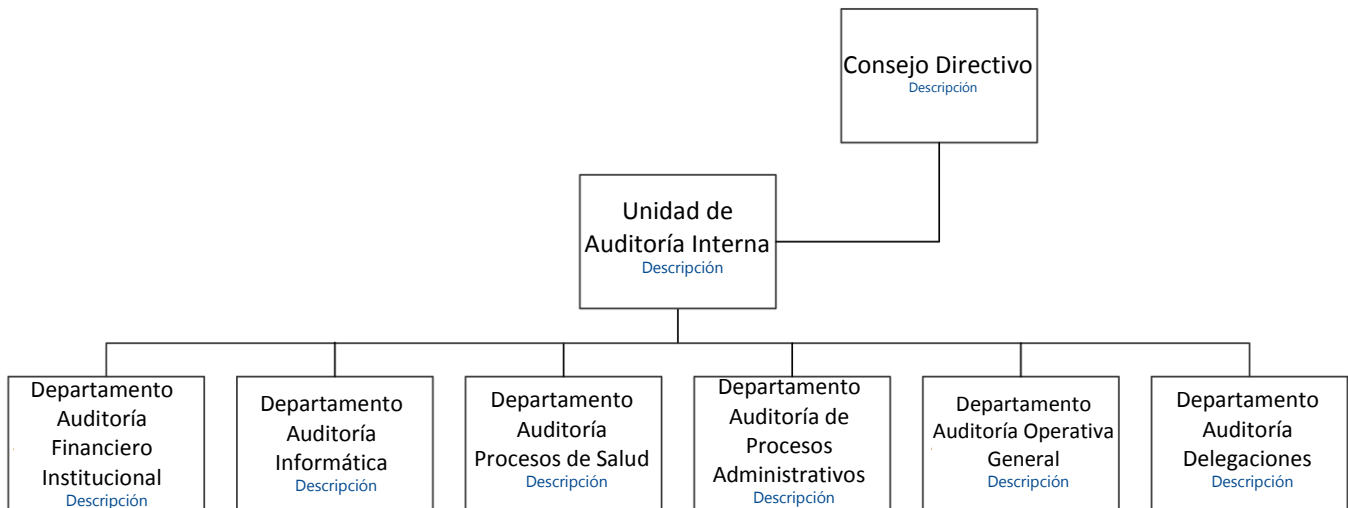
Consejo Directivo
Descripción

Unidad de Auditoría Interna
Descripción

Departamento Auditoría Financiero Institucional
Descripción

Departamento Auditoría Informática
Descripción

Departamento Auditoría Procesos de Salud
Descripción

Departamento Auditoría de Procesos Administrativos
Descripción

Departamento Auditoría Operativa General
Descripción

Departamento Auditoría Delegaciones
Descripción